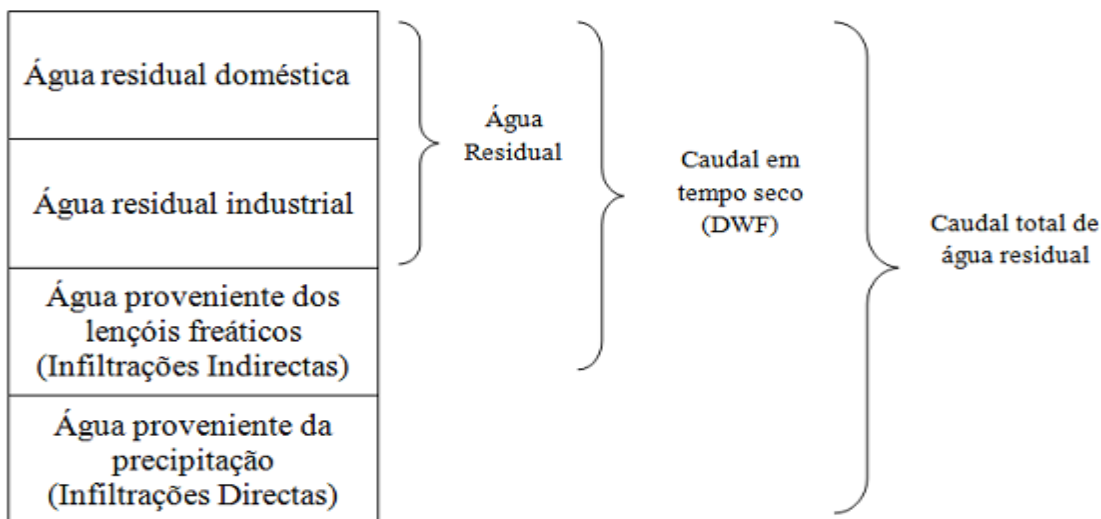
Água residual doméstica

Água residual industrial

Água proveniente dos lençóis freáticos (Infiltrações Indirectas)

Água proveniente da precipitação (Infiltrações Directas)

Água Residual

Caudal em tempo seco (DWF)

Caudal total de água residual